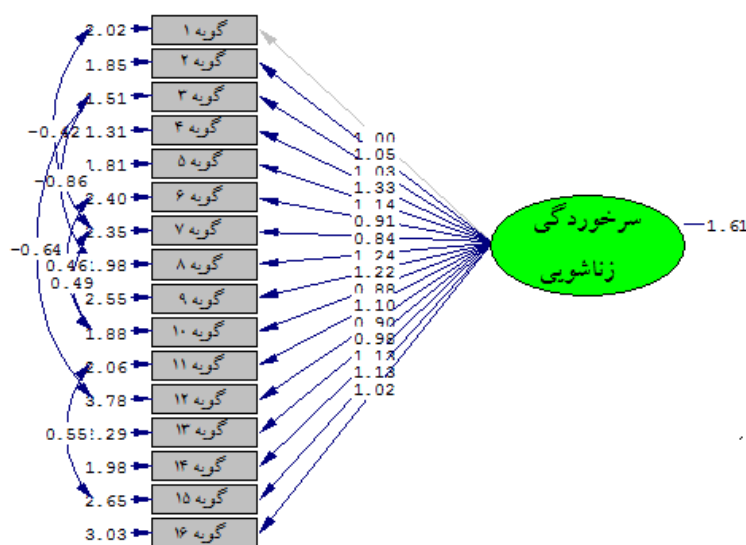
2.02 گویه ۱
1.85 گویه ۲
1.51 گویه ۳
-0.42 1.31 گویه ۴
1.81 گویه ۵
-0.86
2.40 گویه ۶
-0.64 2.35 گویه ۷
0.46 1.98 گویه ۸
0.49
2.55 گویه ۹
1.88 گویه ۱۰
2.06 گویه ۱۱
3.78 گویه ۱۲
0.55 1.29 گویه ۱۳
1.98 گویه ۱۴
2.65 گویه ۱۵
3.03 گویه ۱۶

1.00
1.05
1.03
1.33
1.14
0.91
0.84
1.24
1.22
0.88
1.10
0.90
0.98
1.18
1.18
1.02

سرخوردگی زناشویی
1.61